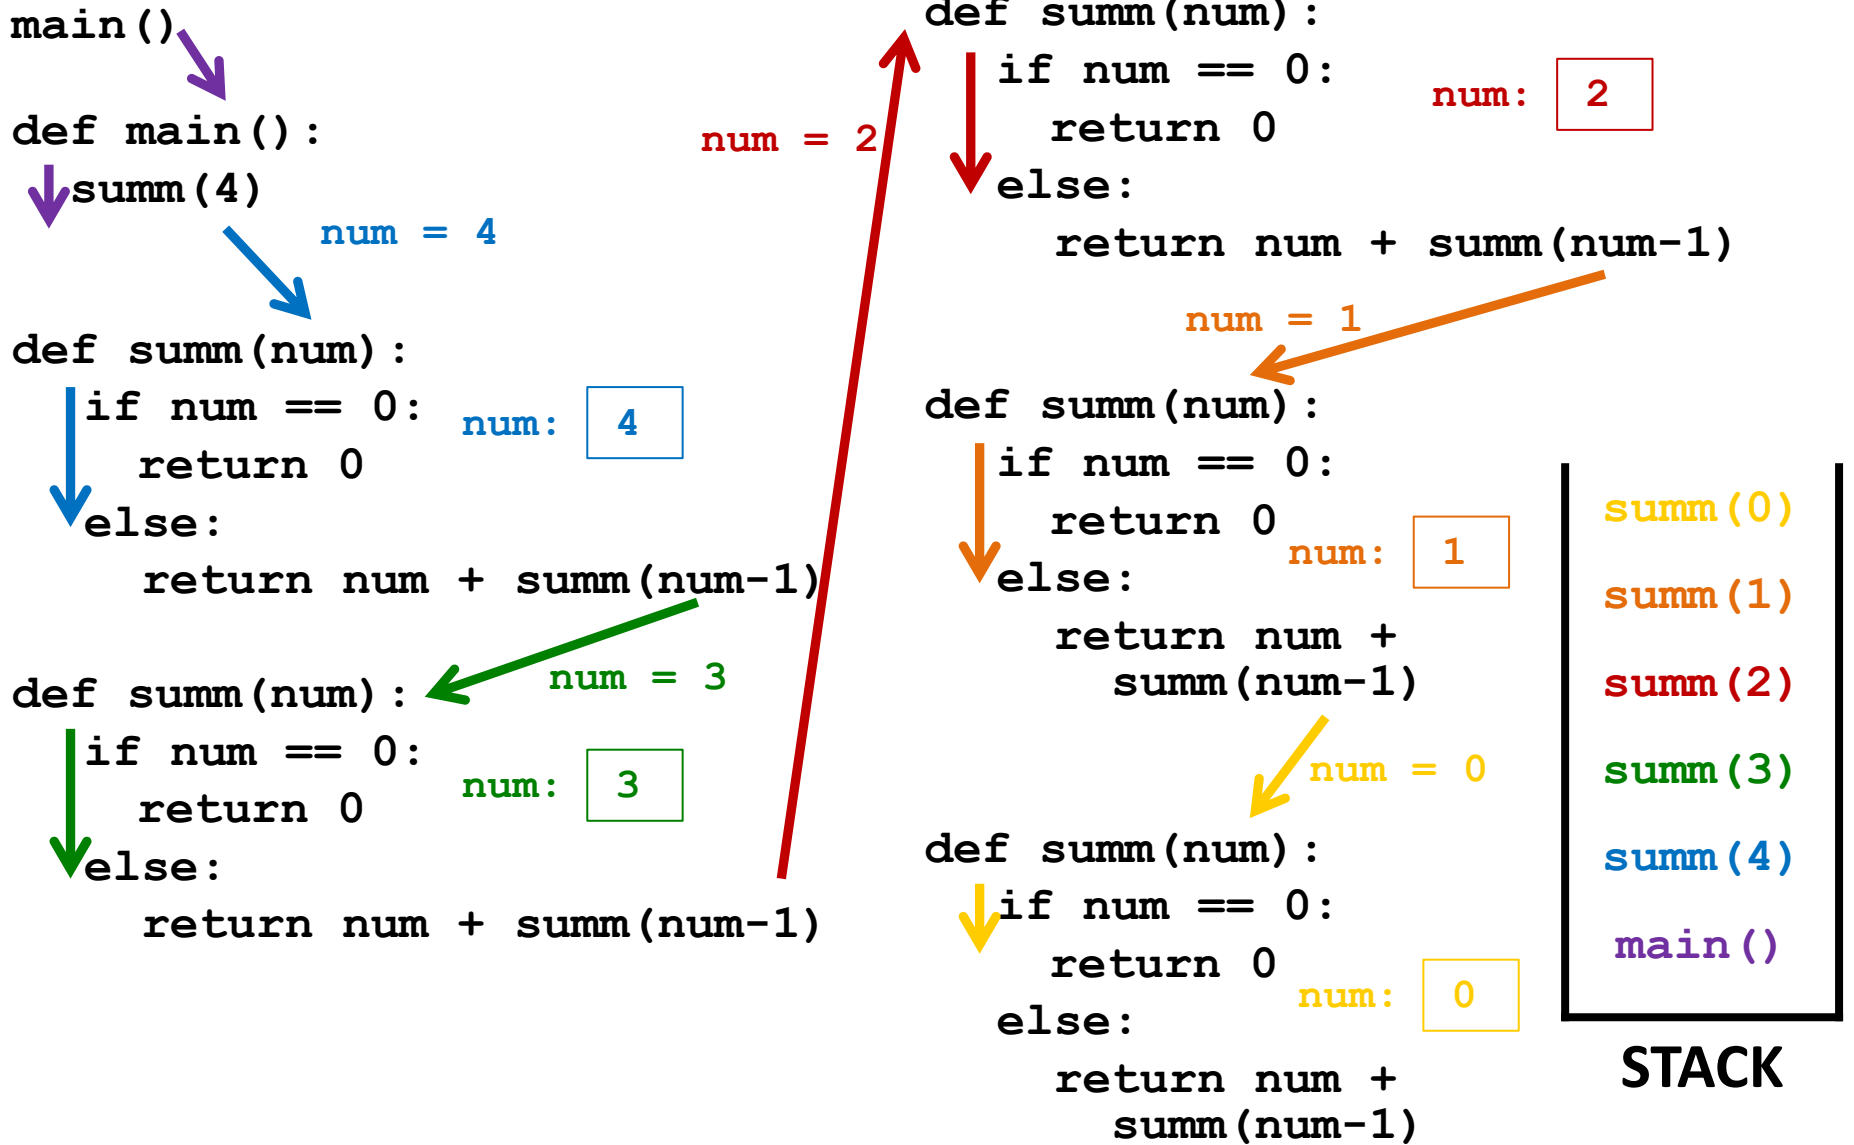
main()

def main():
summ(4)

num = 4

def summ(num):
if num == 0:
return 0
else:
return num + summ(num-1)

num: 4

num = 3

def summ(num):
if num == 0:
return 0
else:
return num + summ(num-1)

num: 3

num = 2

def summ(num):
if num == 0:
return 0
else:
return num + summ(num-1)

num: 2

num = 1

def summ(num):
if num == 0:
return 0
else:
return num + summ(num-1)

num: 1

num = 0

def summ(num):
if num == 0:
return 0
else:
return num + summ(num-1)

num: 0

summ(0)
summ(1)
summ(2)
summ(3)
summ(4)
main()

STACK